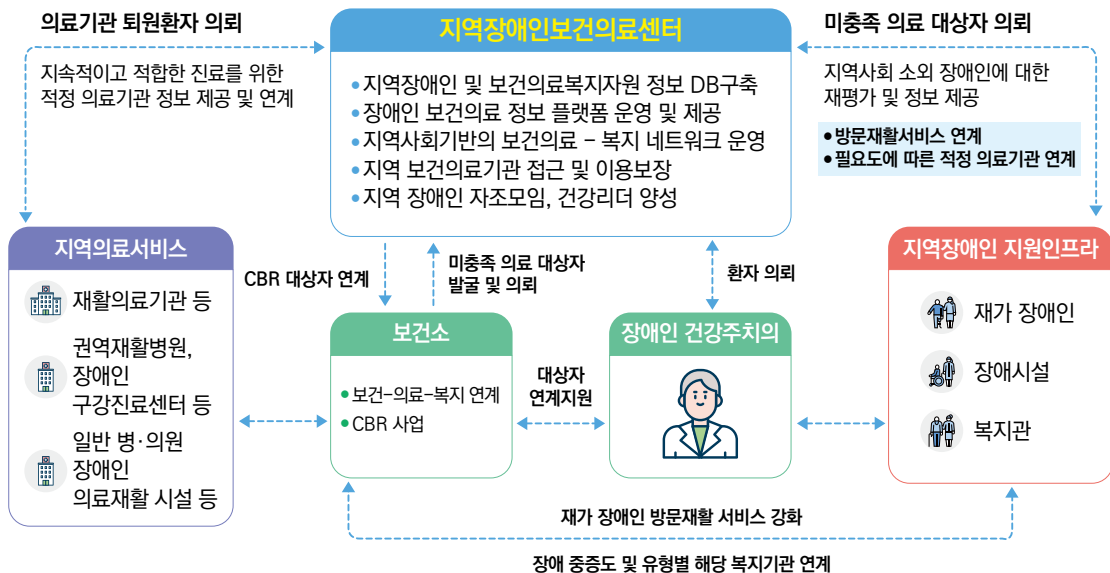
의료기관 퇴원환자 의뢰

지속적이고 적합한 진료를 위한 적정 의료기관 정보 제공 및 연계

지역장애인보건의료센터

• 지역장애인 및 보건의료복지자원 정보 DB구축
• 장애인 보건의료 정보 플랫폼 운영 및 제공
• 지역사회기반의 보건의료 – 복지 네트워크 운영
• 지역 보건의료기관 접근 및 이용보장
• 지역 장애인 자조모임, 건강리더 양성

미충족 의료 대상자 의뢰

지역사회 소외 장애인에 대한 재평가 및 정보 제공

• 방문재활서비스 연계
• 필요도에 따른 적정 의료기관 연계

지역의료서비스

재활의료기관 등

권역재활병원, 장애인 구강진료센터 등

일반 병·의원 장애인 의료재활 시설 등

CBR 대상자 연계

미충족 의료 대상자 발굴 및 의뢰

환자 의뢰

보건소

• 보건–의료–복지 연계
• CBR 사업

대상자 연계지원

장애인 건강주치의

지역장애인 지원인프라

재가 장애인

장애시설

복지관

재가 장애인 방문재활 서비스 강화

장애 중증도 및 유형별 해당 복지기관 연계